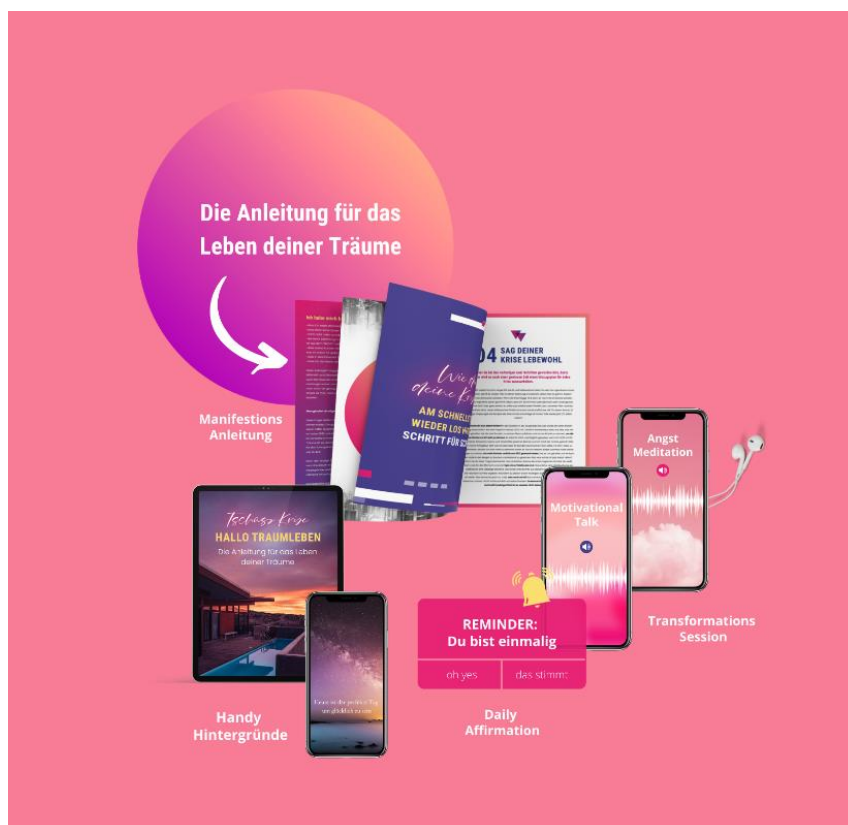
Die Anleitung für das Leben deiner Träume

Manifestions Anleitung

Wie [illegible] deine Kr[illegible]

AM SCHNELL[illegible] WIEDER LOS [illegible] SCHRITT FÜR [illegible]

04 SAG DEINER KRISE LEBEWOHL

Tschüss Krise
HALLO TRAUMLEBEN
Die Anleitung für das Leben deiner Träume

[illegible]

Angst Meditation

Motivational Talk

REMINDER:
Du bist einmalig

oh yes | das stimmt

Transformations Session

Handy Hintergründe

Daily Affirmation